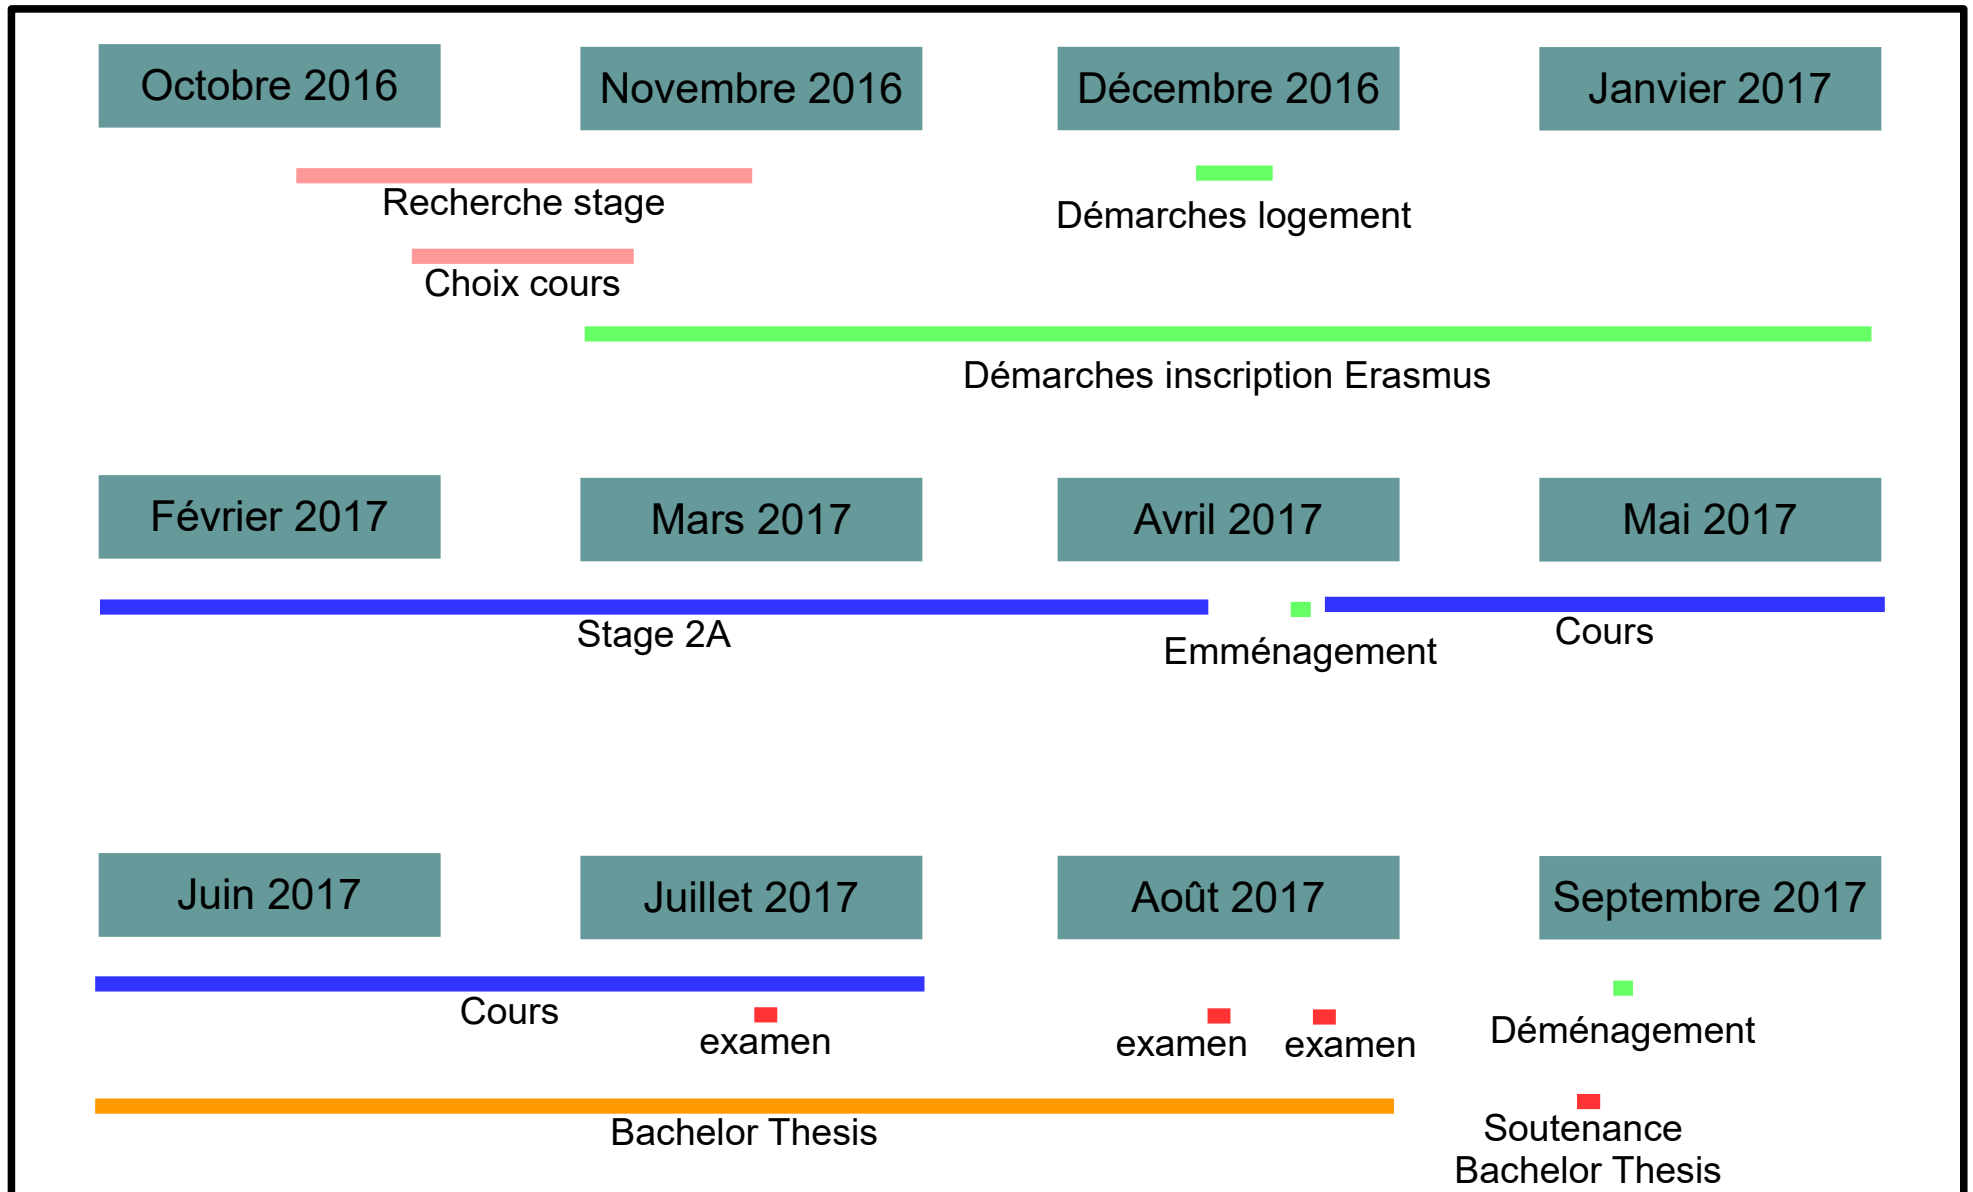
Octobre 2016
Novembre 2016
Décembre 2016
Janvier 2017

Recherche stage
Démarches logement
Choix cours
Démarches inscription Erasmus

Février 2017
Mars 2017
Avril 2017
Mai 2017

Stage 2A
Emménagement
Cours

Juin 2017
Juillet 2017
Août 2017
Septembre 2017

Cours
examen
examen
examen
Déménagement
Bachelor Thesis
Soutenance Bachelor Thesis